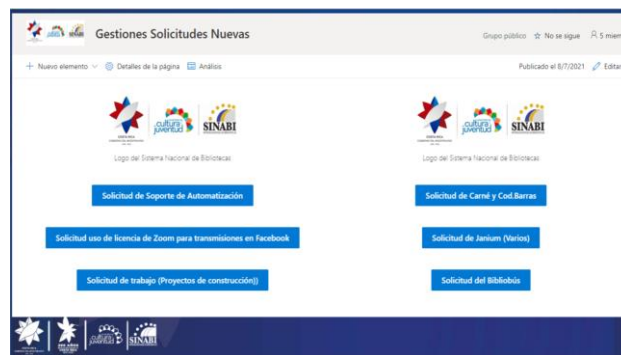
Gestiones Solicitudes Nuevas

Grupo público ☆ No se sigue 5 miem

+ Nuevo elemento Detalles de la página Análisis

Publicado el 8/7/2021 Editar

cultura juventud SINABI

Logo del Sistema Nacional de Bibliotecas

Solicitud de Soporte de Automatización

Solicitud uso de licencia de Zoom para transmisiones en Facebook

Solicitud de trabajo (Proyectos de construcción))

cultura juventud SINABI

Logo del Sistema Nacional de Bibliotecas

Solicitud de Carné y Cod.Barras

Solicitud de Janium (Varios)

Solicitud del Bibliobús

SINABI